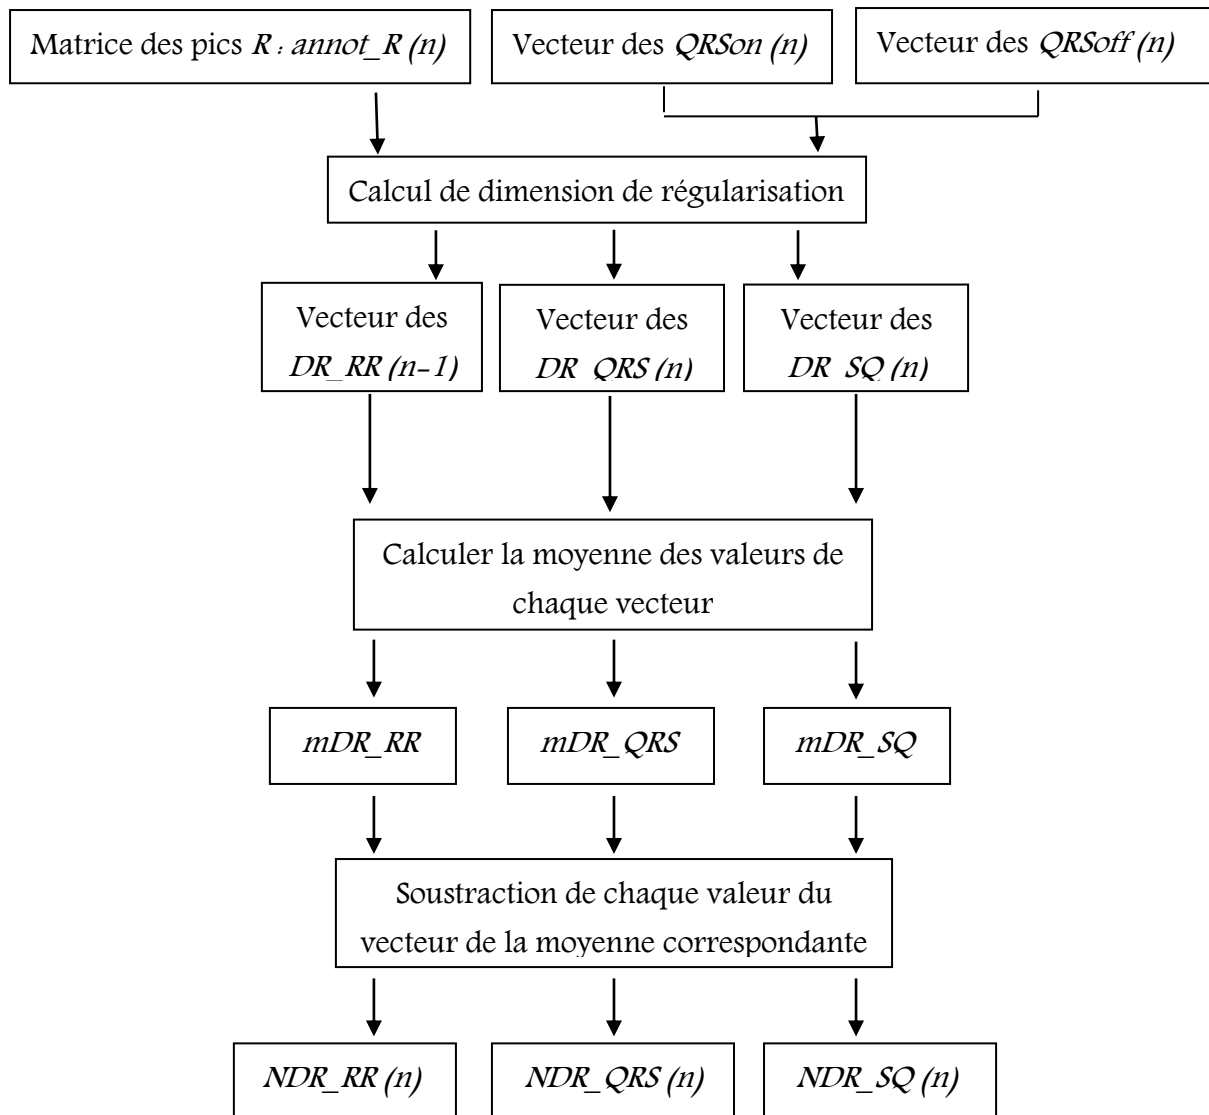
Matrice des pics *R : annot_R (n)*

Vecteur des *QRSon (n)*

Vecteur des *QRSoff (n)*

Calcul de dimension de régularisation

Vecteur des *DR_RR (n-1)*

Vecteur des *DR QRS (n)*

Vecteur des *DR SQ (n)*

Calculer la moyenne des valeurs de chaque vecteur

*mDR_RR*

*mDR_QRS*

*mDR_SQ*

Soustraction de chaque valeur du vecteur de la moyenne correspondante

*NDR_RR (n)*

*NDR_QRS (n)*

*NDR_SQ (n)*